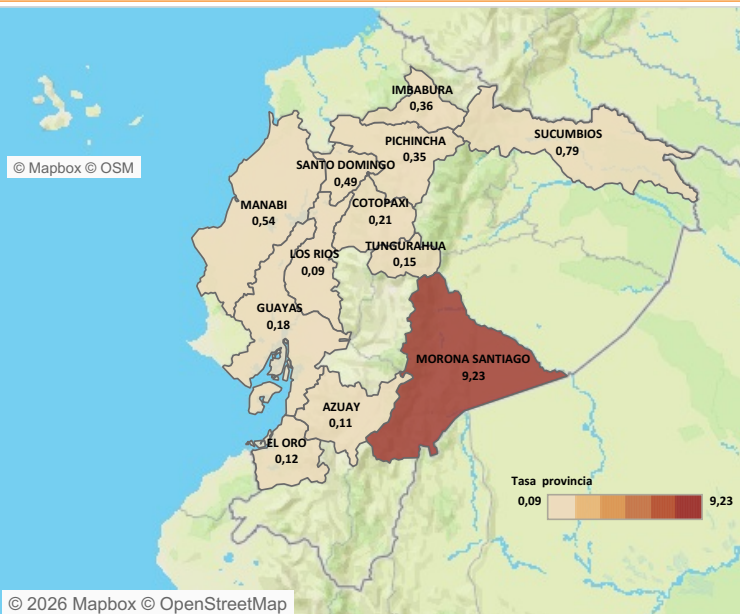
© Mapbox © OSM

IMBABURA
0,36

PICHINCHA
0,35

SUCUMBIOS
0,79

SANTO DOMINGO
0,49

MANABI
0,54

COTOPAXI
0,21

TUNGURAHUA
0,15

LOS RIOS
0,09

GUAYAS
0,18

MORONA SANTIAGO
9,23

AZUAY
0,11

EL ORO
0,12

Tasa provincia
0,09
9,23

© 2026 Mapbox © OpenStreetMap